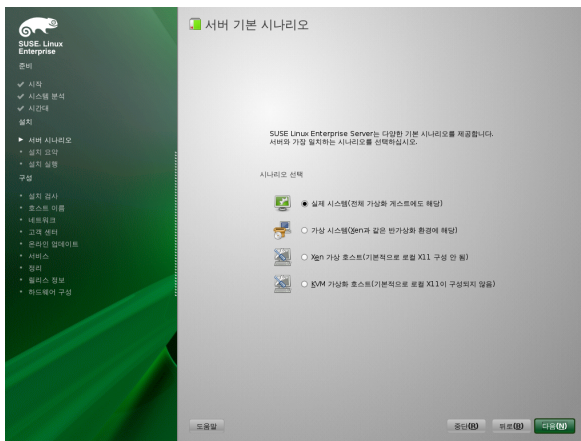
SUSE. Linux Enterprise

준비
시작
시스템 분석
시간대
설치
서버 시나리오
설치 요약
설치 실행
구성
설치 검사
호스트 이름
네트워크
고객 센터
온라인 업데이트
서비스
정리
릴리스 정보
하드웨어 구성

서버 기본 시나리오

SUSE Linux Enterprise Server는 다양한 기본 시나리오를 제공합니다. 서버와 가장 일치하는 시나리오를 선택하십시오.

시나리오 선택

실제 시스템(전체 가상화 게스트에도 해당)

가상 시스템(Xen과 같은 반가상화 환경에 해당)

Xen 가상 호스트(기본적으로 로컬 X11 구성 안 됨)

KVM 가상화 호스트(기본적으로 로컬 X11이 구성되지 않음)

도움말

중단(R)
뒤로(B)
다음(N)